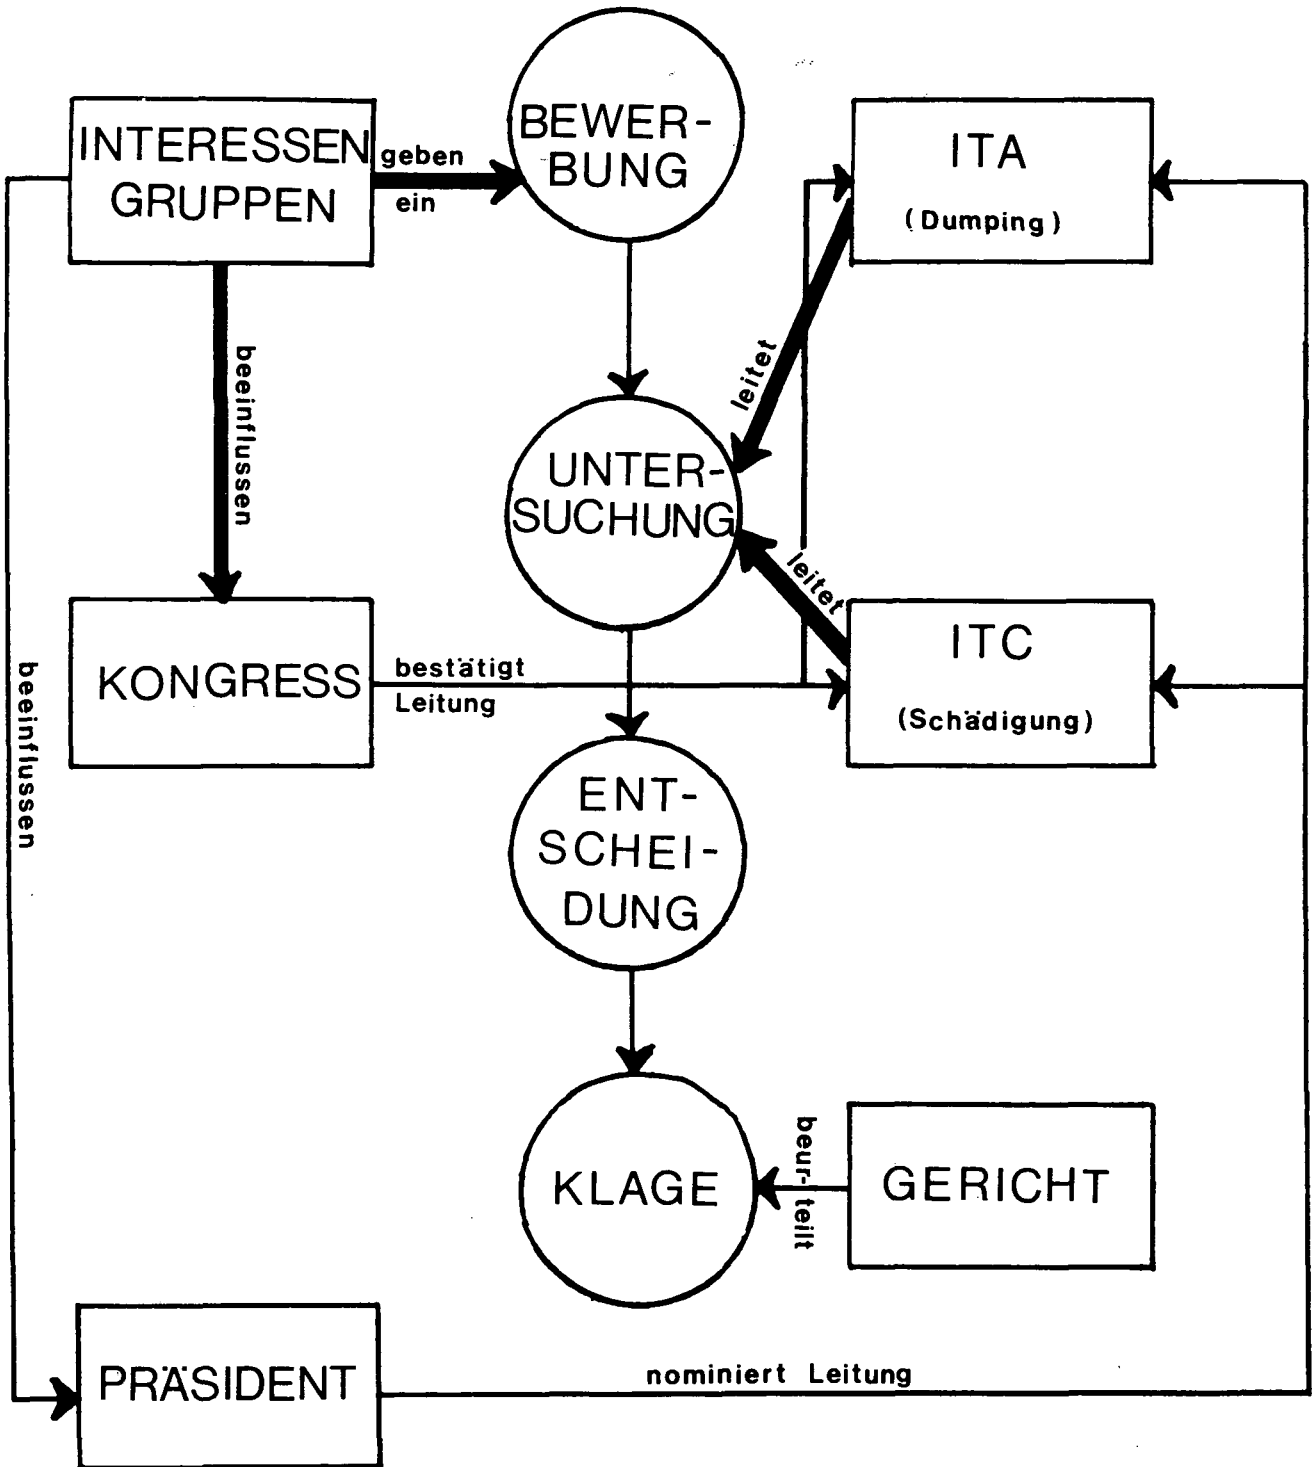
INTERESSEN GRUPPEN

geben ein

BEWERBUNG

ITA
(Dumping)

beeinflussen

leitet

UNTERSUCHUNG

leitet

KONGRESS

bestätigt Leitung

ITC
(Schädigung)

beeinflussen

ENTSCHEIDUNG

KLAGE

beurteilt

GERICHT

PRÄSIDENT

nominiert Leitung